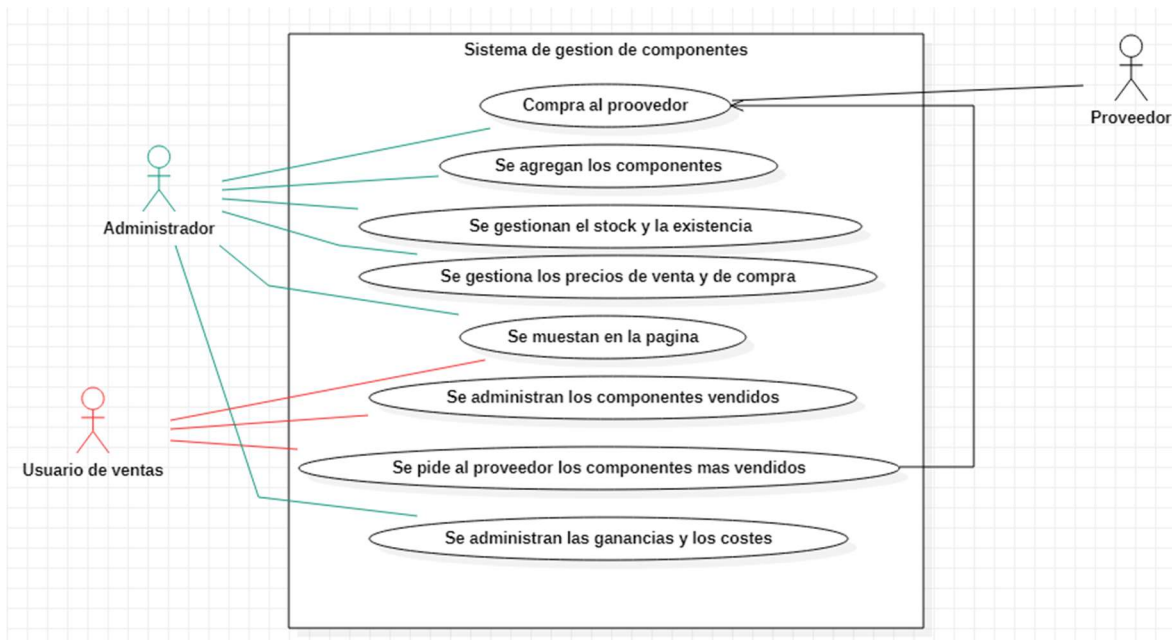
Sistema de gestion de componentes

Compra al proovedor

Se agregan los componentes

Se gestionan el stock y la existencia

Se gestiona los precios de venta y de compra

Se muestan en la pagina

Se administran los componentes vendidos

Se pide al proveedor los componentes mas vendidos

Se administran las ganancias y los costes

Administrador

Usuario de ventas

Proveedor